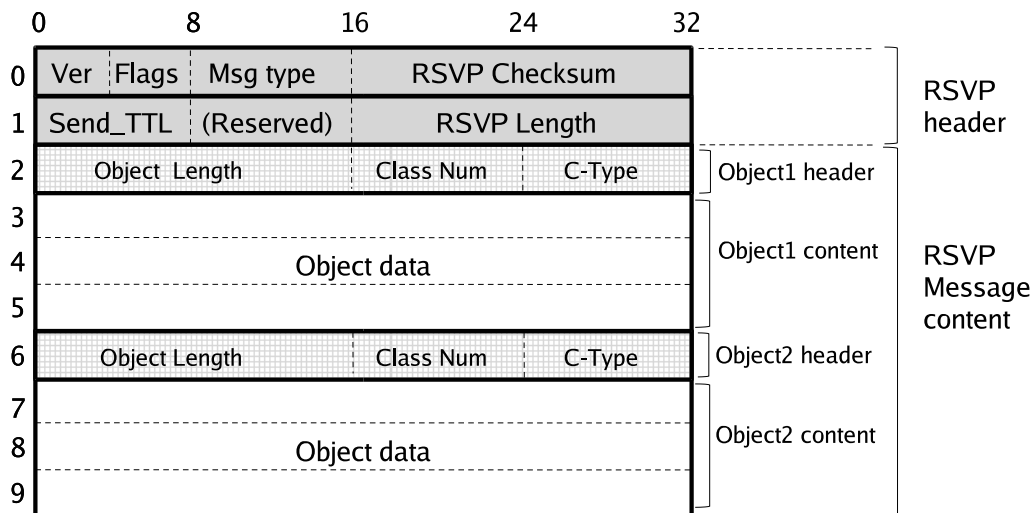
0 8 16 24 32

0 Ver Flags Msg type RSVP Checksum

1 Send_TTL (Reserved) RSVP Length

RSVP header

2 Object Length Class Num C-Type

Object1 header

3

4 Object data

5

Object1 content

6 Object Length Class Num C-Type

Object2 header

7

8 Object data

9

Object2 content

RSVP Message content